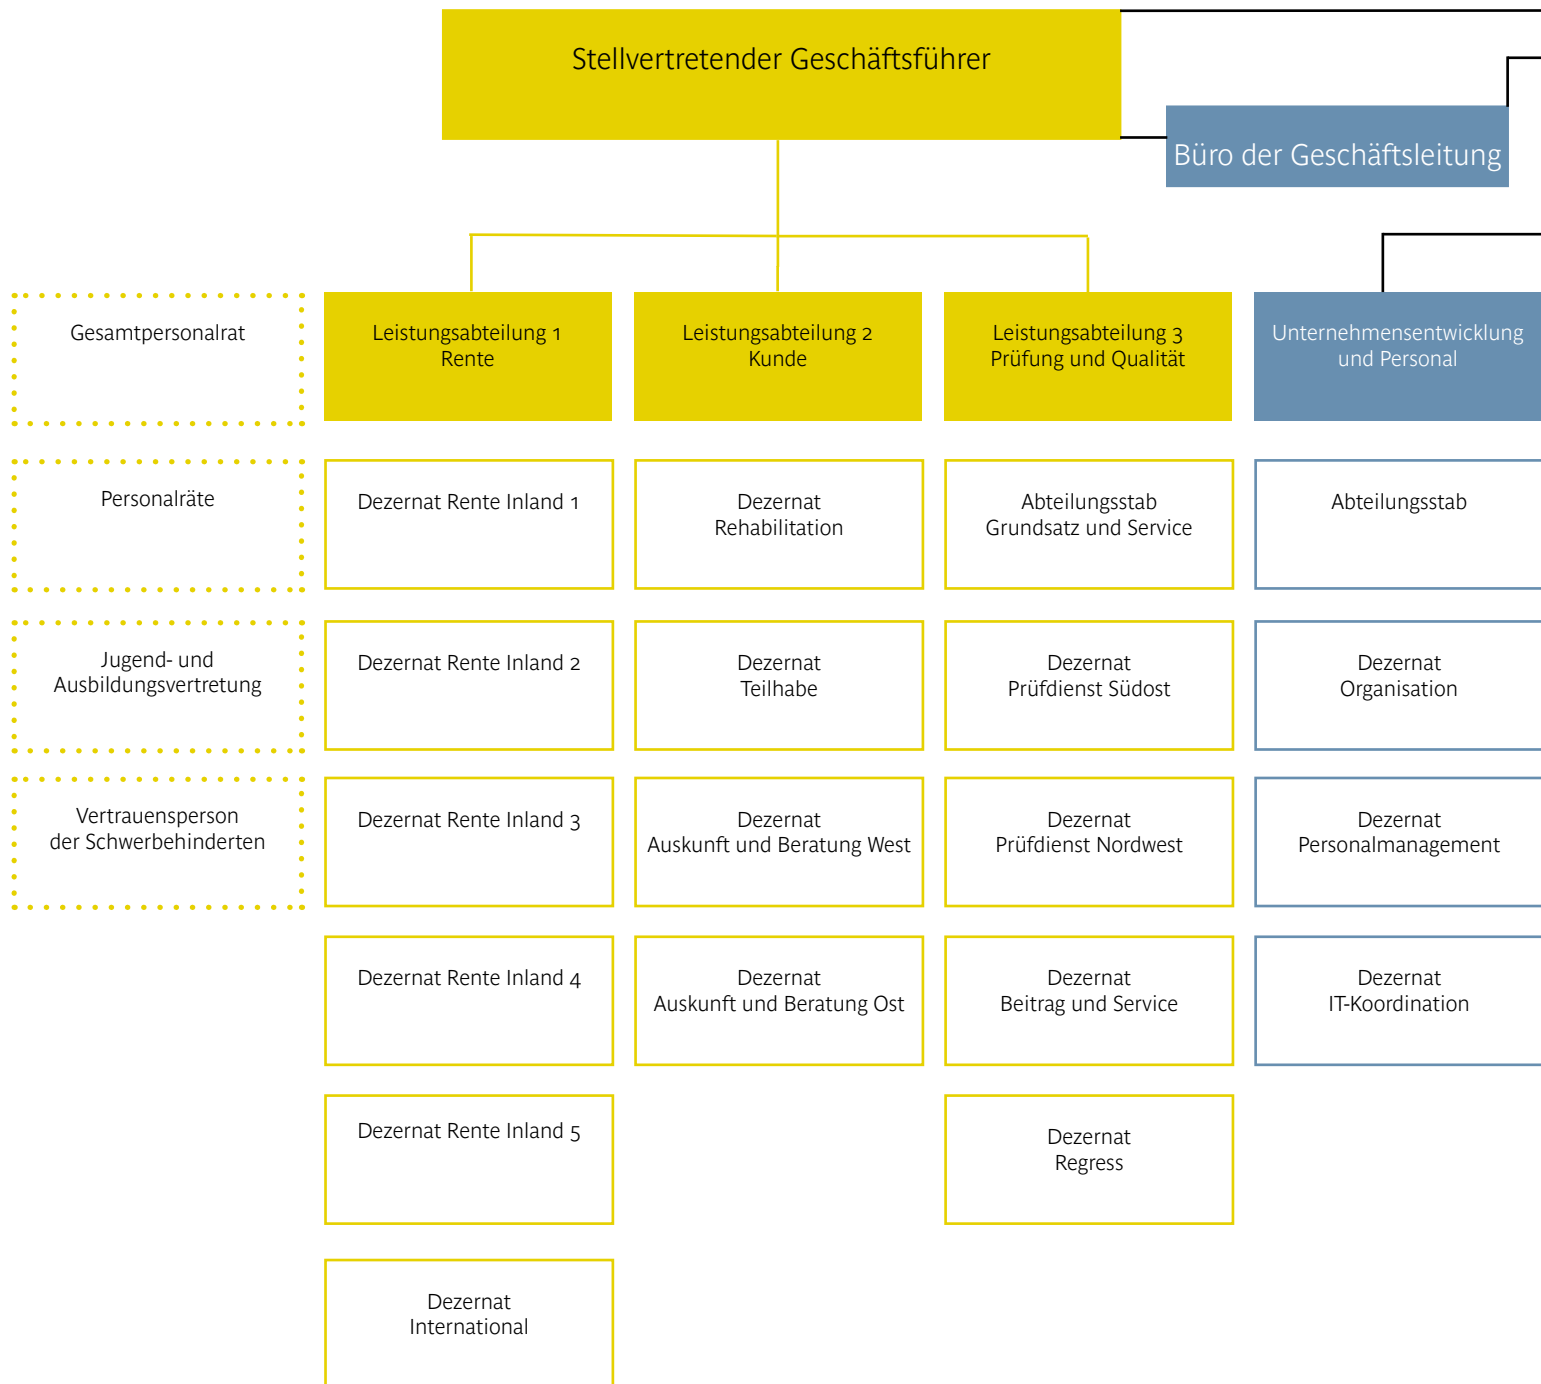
Stellvertretender Geschäftsführer

Büro der Geschäftsleitung

Gesamtpersonalrat

Personalräte

Jugend- und Ausbildungsvertretung

Vertrauensperson der Schwerbehinderten

Leistungsabteilung 1 Rente

Dezernat Rente Inland 1

Dezernat Rente Inland 2

Dezernat Rente Inland 3

Dezernat Rente Inland 4

Dezernat Rente Inland 5

Dezernat International

Leistungsabteilung 2 Kunde

Dezernat Rehabilitation

Dezernat Teilhabe

Dezernat Auskunft und Beratung West

Dezernat Auskunft und Beratung Ost

Leistungsabteilung 3 Prüfung und Qualität

Abteilungsstab Grundsatz und Service

Dezernat Prüfdienst Südost

Dezernat Prüfdienst Nordwest

Dezernat Beitrag und Service

Dezernat Regress

Unternehmensentwicklung und Personal

Abteilungsstab

Dezernat Organisation

Dezernat Personalmanagement

Dezernat IT-Koordination